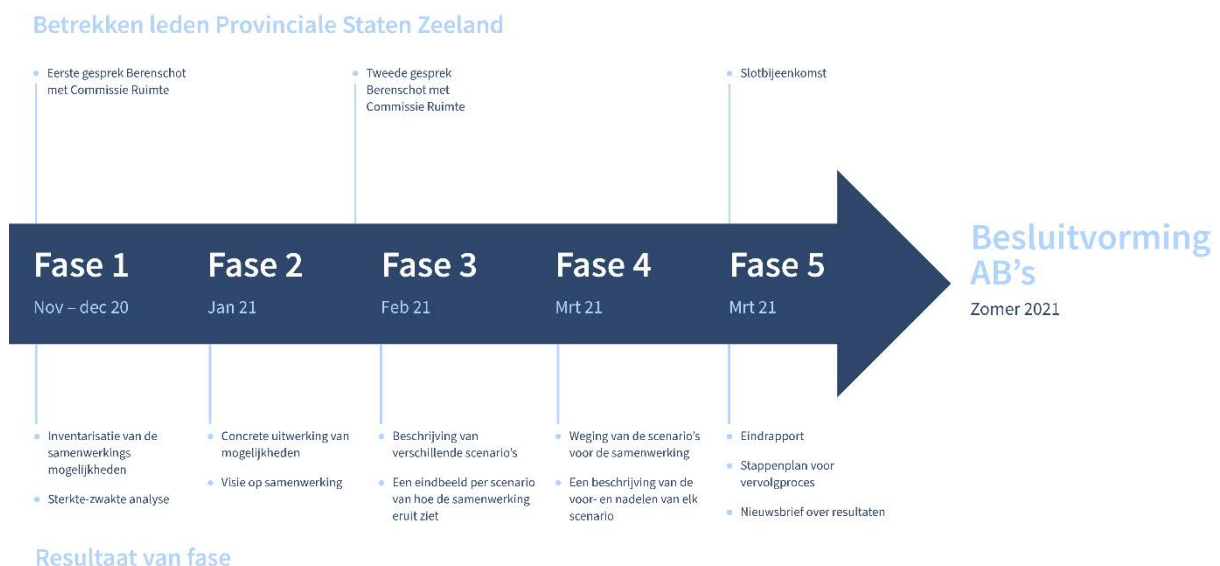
Betrekken leden Provinciale Staten Zeeland

Eerste gesprek Berenschot met Commissie Ruimte

Tweede gesprek Berenschot met Commissie Ruimte

Slotbijeenkomst

Fase 1
Nov – dec 20

Fase 2
Jan 21

Fase 3
Feb 21

Fase 4
Mrt 21

Fase 5
Mrt 21

Besluitvorming AB's
Zomer 2021

Inventarisatie van de samenwerkings mogelijkheden

Sterkte-zwakte analyse

Concrete uitwerking van mogelijkheden

Visie op samenwerking

Beschrijving van verschillende scenario's

Een eindbeeld per scenario van hoe de samenwerking eruit ziet

Weging van de scenario's voor de samenwerking

Een beschrijving van de voor- en nadelen van elk scenario

Eindrapport

Stappenplan voor vervolgproces

Nieuwsbrief over resultaten

Resultaat van fase